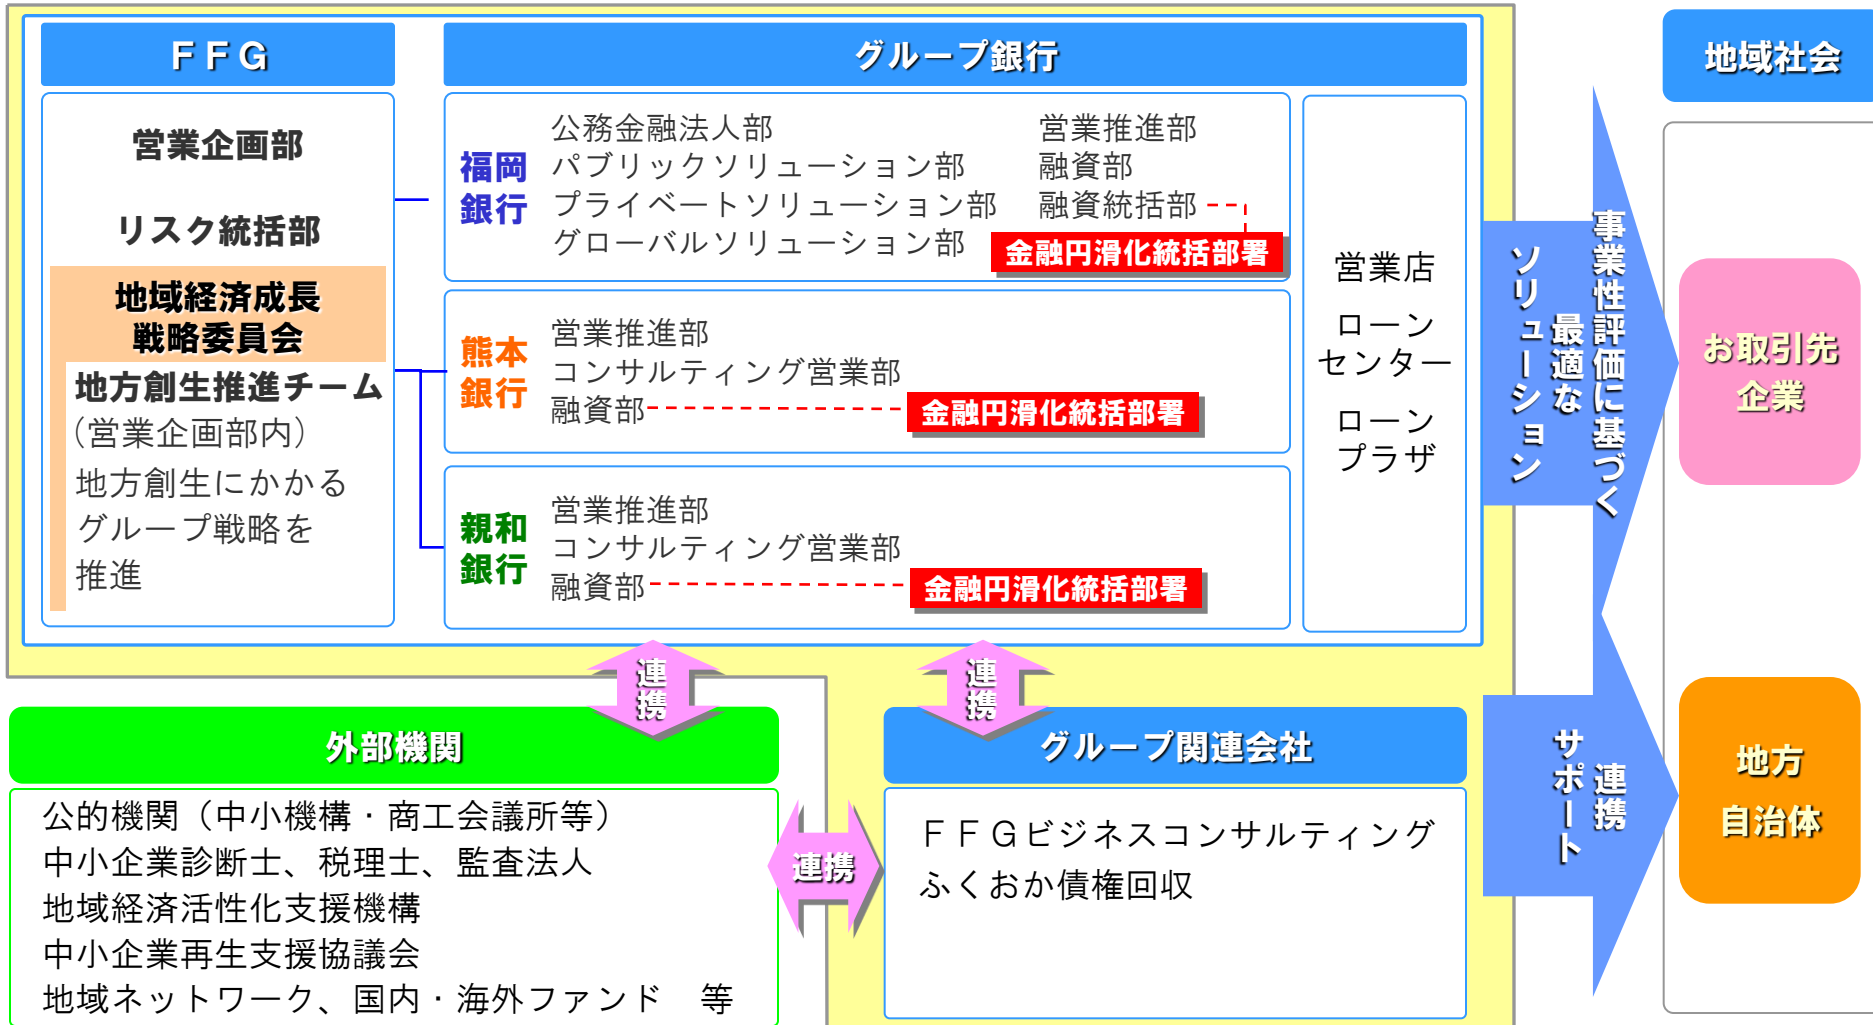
ＦＦＧ

営業企画部

リスク統括部

地域経済成長戦略委員会

地方創生推進チーム
（営業企画部内）
地方創生にかかるグループ戦略を推進

グループ銀行

福岡銀行
公務金融法人部
パブリックソリューション部
プライベートソリューション部
グローバルソリューション部
営業推進部
融資部
融資統括部
金融円滑化統括部署

熊本銀行
営業推進部
コンサルティング営業部
融資部
金融円滑化統括部署

親和銀行
営業推進部
コンサルティング営業部
融資部
金融円滑化統括部署

営業店
ローンセンター
ローンプラザ

事業性評価に基づく最適なソリューション

地域社会

お取引先企業

地方自治体

連携サポート

連携

連携

外部機関
公的機関（中小機構・商工会議所等）
中小企業診断士、税理士、監査法人
地域経済活性化支援機構
中小企業再生支援協議会
地域ネットワーク、国内・海外ファンド　等

連携

グループ関連会社
ＦＦＧビジネスコンサルティング
ふくおか債権回収